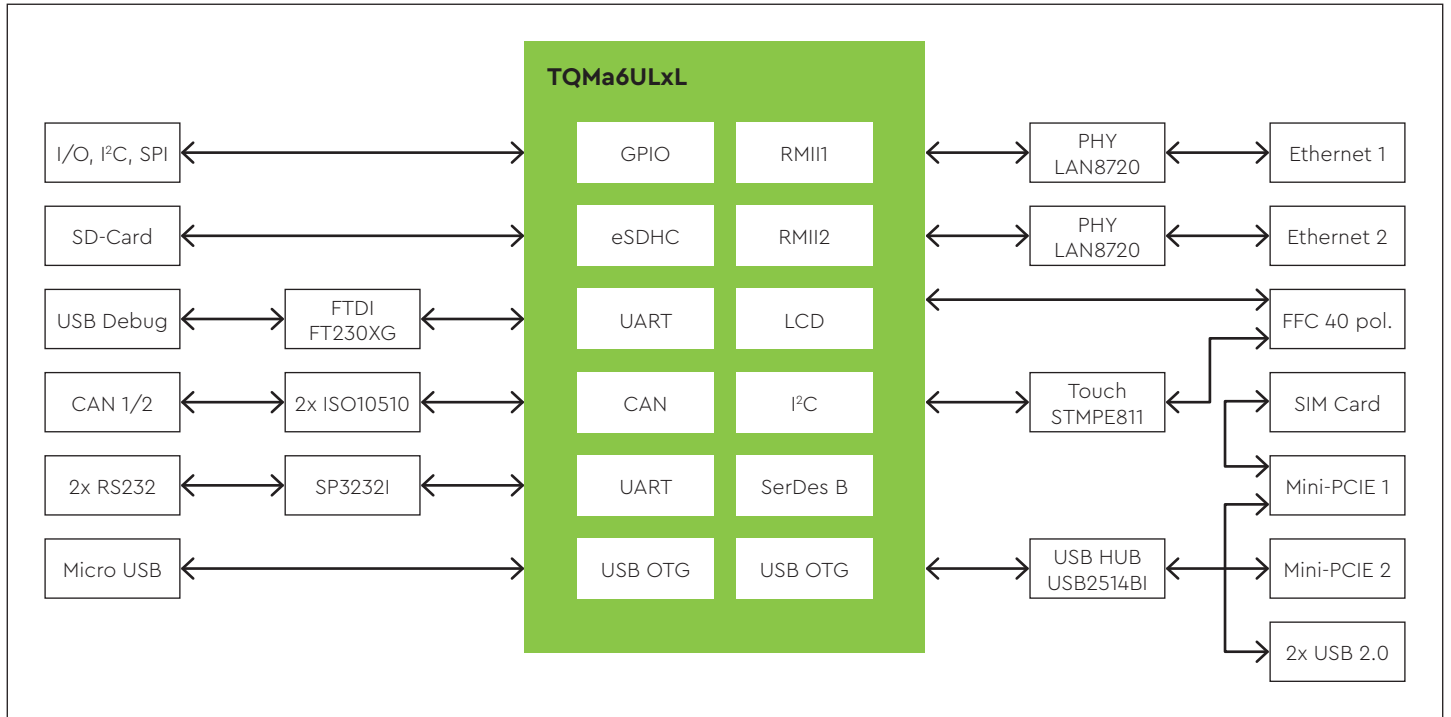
TQMa6ULxL

I/O, I²C, SPI

SD-Card

USB Debug

FTDI FT230XG

CAN 1/2

2x ISO10510

2x RS232

SP3232I

Micro USB

GPIO

RMII1

eSDHC

RMII2

UART

LCD

CAN

I²C

UART

SerDes B

USB OTG

USB OTG

PHY LAN8720

Ethernet 1

PHY LAN8720

Ethernet 2

FFC 40 pol.

Touch STMPE811

SIM Card

Mini-PCIE 1

USB HUB USB2514BI

Mini-PCIE 2

2x USB 2.0